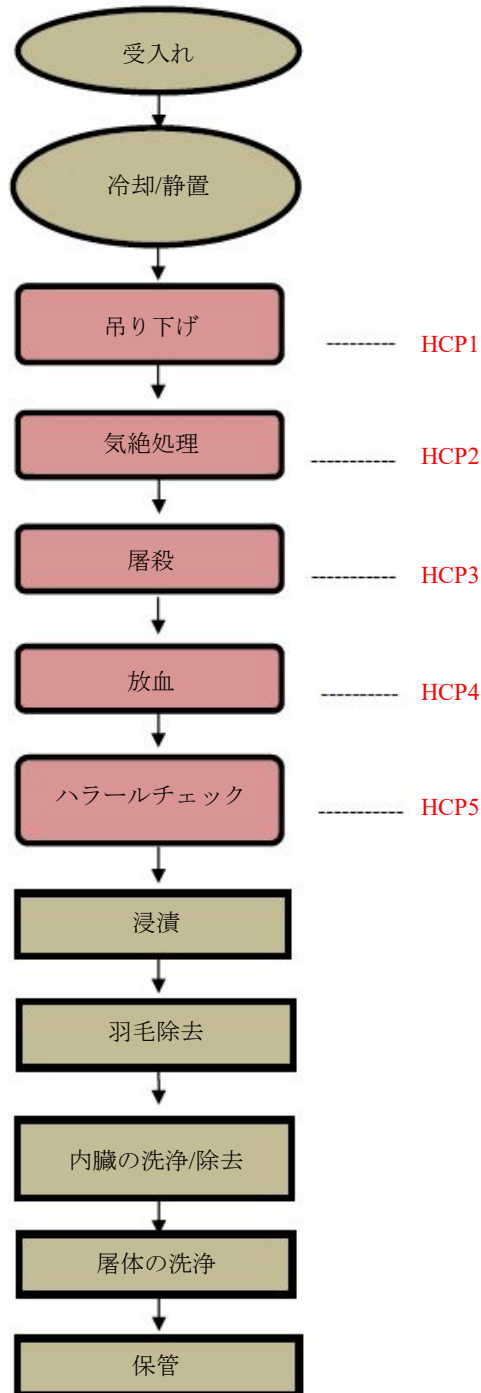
受入れ

冷却/静置

吊り下げ --------- HCP1

気絶処理 ----------- HCP2

屠殺 ----------- HCP3

放血 ---------- HCP4

ハラールチェック ----------- HCP5

浸漬

羽毛除去

内臓の洗浄/除去

屠体の洗浄

保管